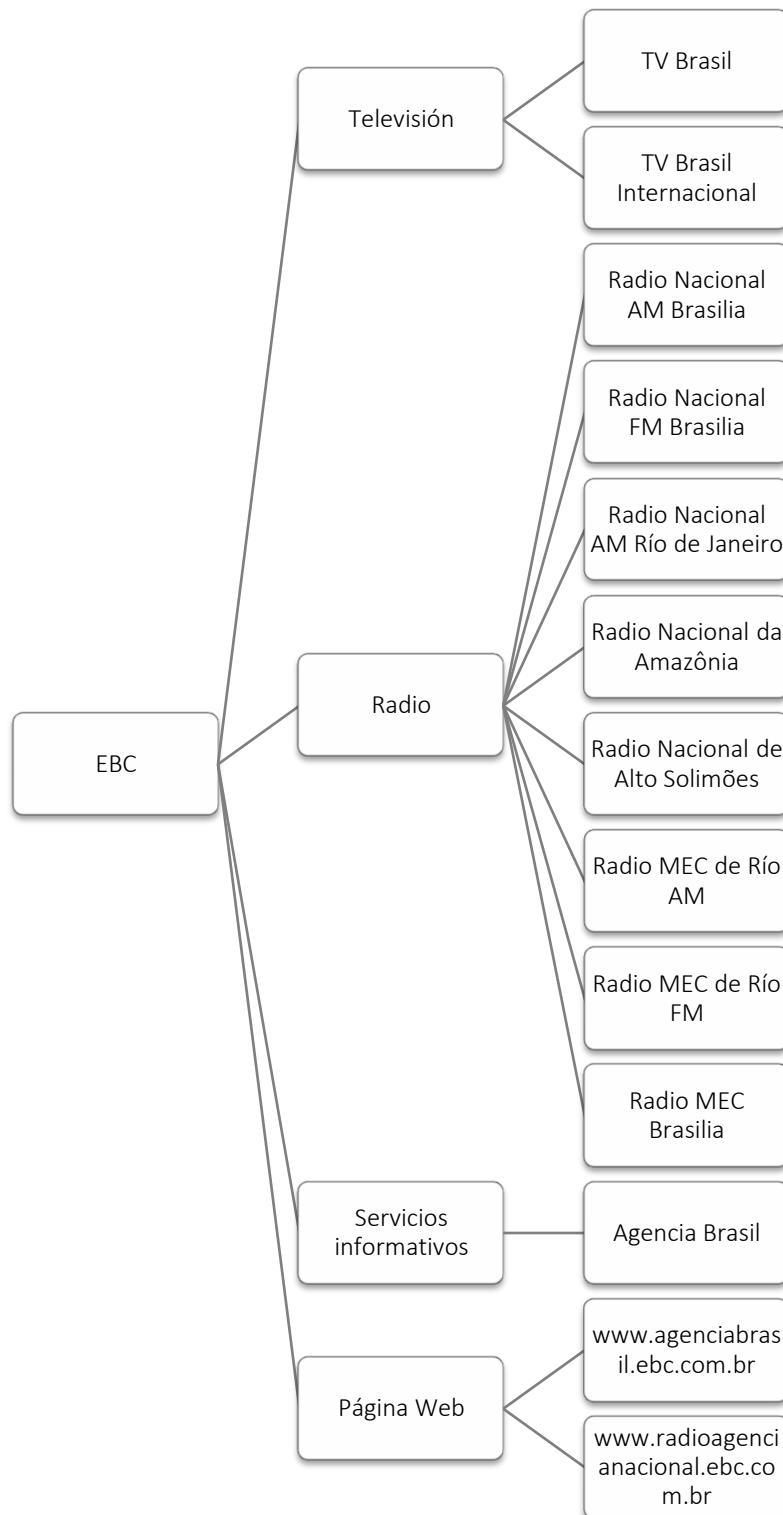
EBC

Televisión

TV Brasil

TV Brasil Internacional

Radio

Radio Nacional AM Brasilia

Radio Nacional FM Brasilia

Radio Nacional AM Río de Janeiro

Radio Nacional da Amazônia

Radio Nacional de Alto Solimões

Radio MEC de Río AM

Radio MEC de Río FM

Radio MEC Brasilia

Servicios informativos

Agencia Brasil

Página Web

www.agenciabrasil.ebc.com.br

www.radioagencianacional.ebc.com.br